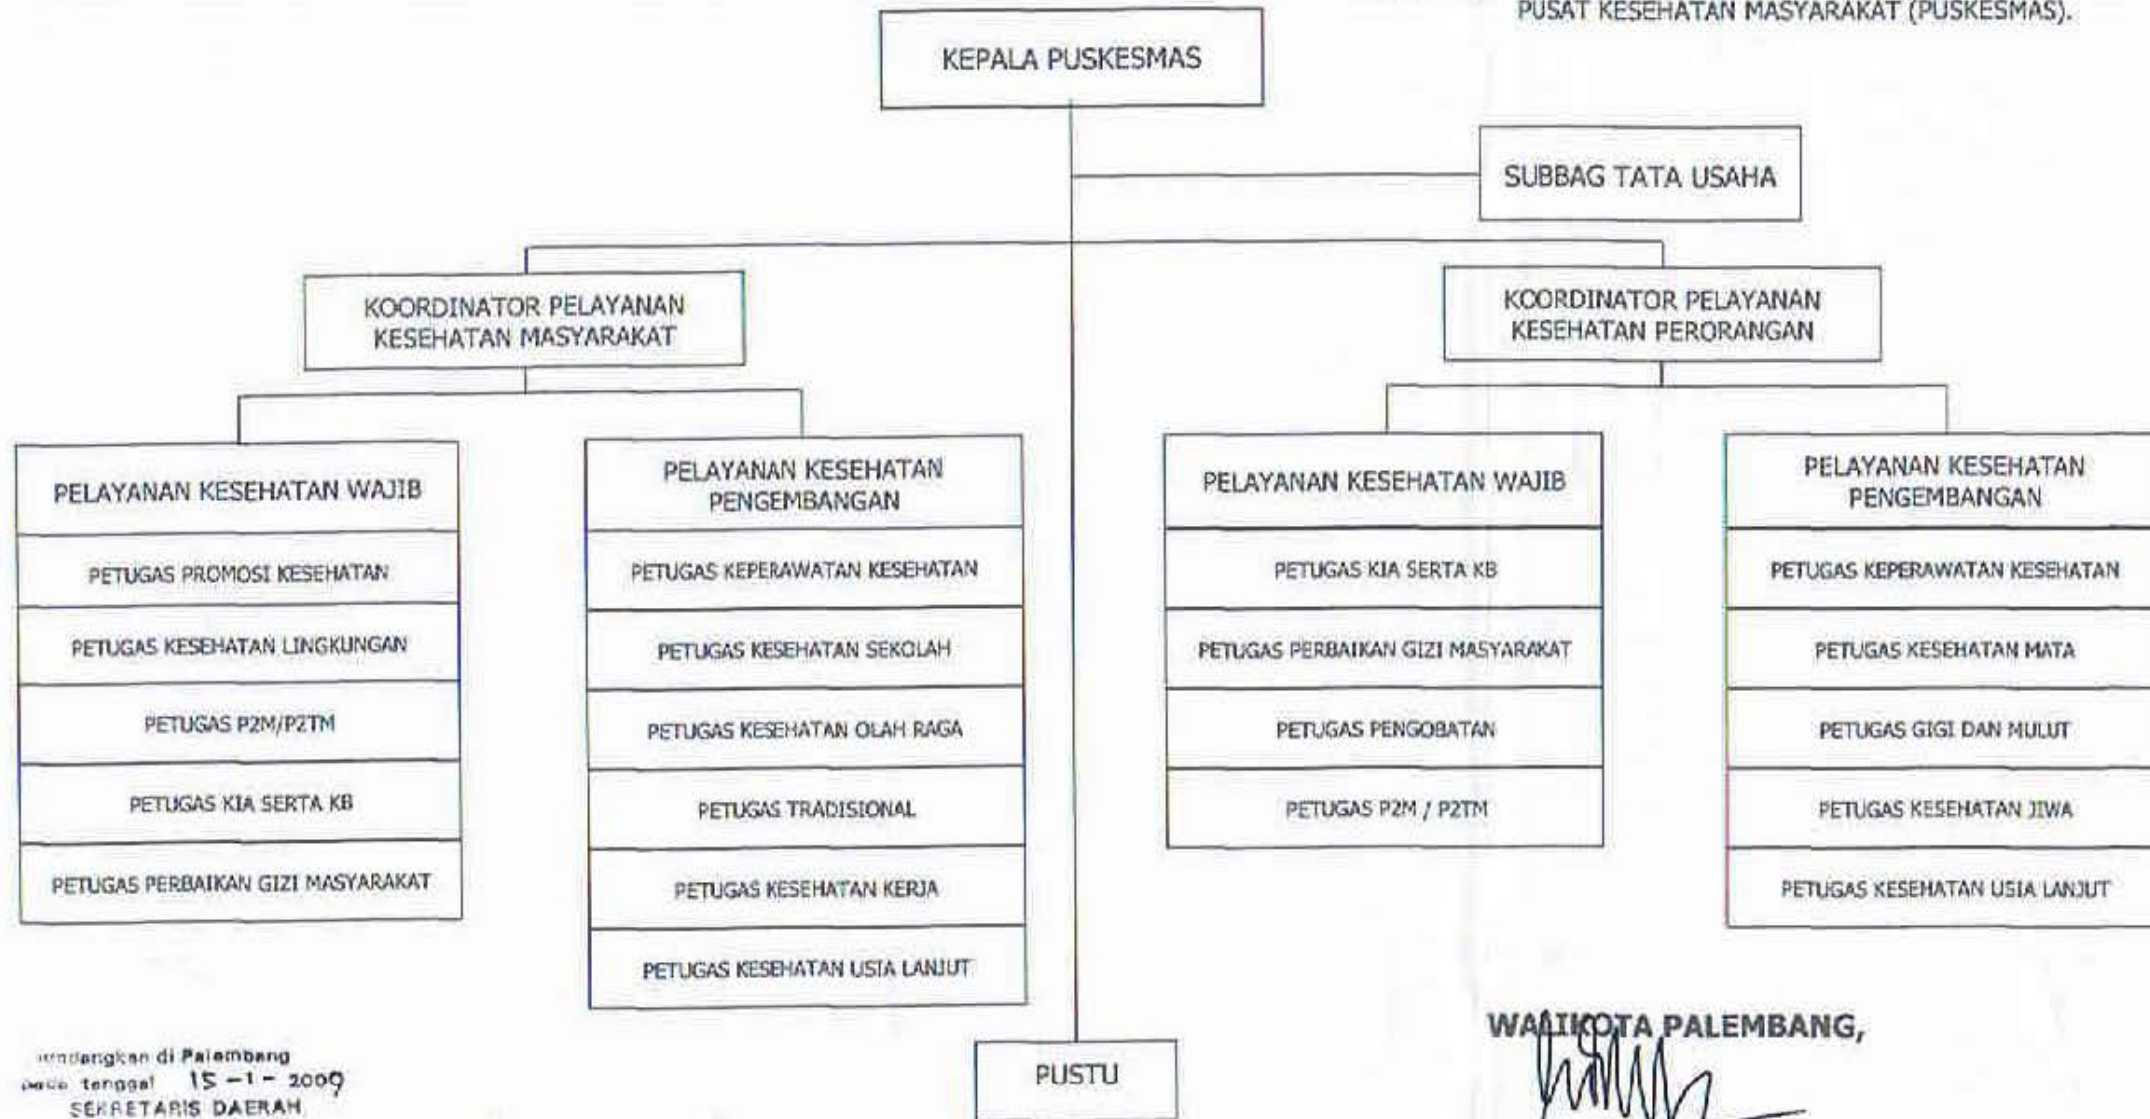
PUSAT KESEHATAN MASYARAKAT (PUSKESMAS).

KEPALA PUSKESMAS

SUBBAG TATA USAHA

KOORDINATOR PELAYANAN KESEHATAN MASYARAKAT

KOORDINATOR PELAYANAN KESEHATAN PERORANGAN

PELAYANAN KESEHATAN WAJIB

PETUGAS PROMOSI KESEHATAN

PETUGAS KESEHATAN LINGKUNGAN

PETUGAS P2M/P2TM

PETUGAS KIA SERTA KB

PETUGAS PERBAIKAN GIZI MASYARAKAT

PELAYANAN KESEHATAN PENGEMBANGAN

PETUGAS KEPERAWATAN KESEHATAN

PETUGAS KESEHATAN SEKOLAH

PETUGAS KESEHATAN OLAH RAGA

PETUGAS TRADISIONAL

PETUGAS KESEHATAN KERJA

PETUGAS KESEHATAN USIA LANJUT

PELAYANAN KESEHATAN WAJIB

PETUGAS KIA SERTA KB

PETUGAS PERBAIKAN GIZI MASYARAKAT

PETUGAS PENGOBATAN

PETUGAS P2M / P2TM

PELAYANAN KESEHATAN PENGEMBANGAN

PETUGAS KEPERAWATAN KESEHATAN

PETUGAS KESEHATAN MATA

PETUGAS GIGI DAN MULUT

PETUGAS KESEHATAN JIWA

PETUGAS KESEHATAN USIA LANJUT

PUSTU

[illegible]ndangkan di Palembang
pada tanggal 15 - 1 - 2009
SEKRETARIS DAERAH

WALIKOTA PALEMBANG,